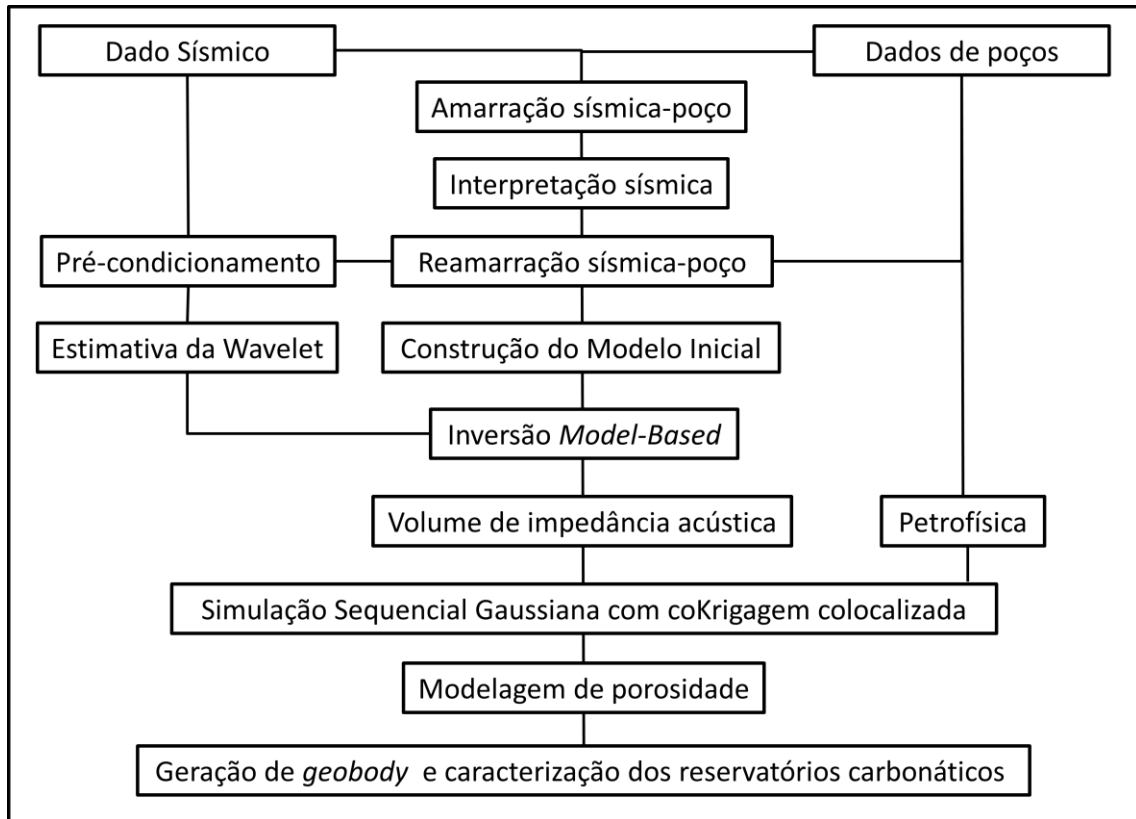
Dado Sísmico

Dados de poços

Amarração sísmica-poço

Interpretação sísmica

Pré-condicionamento

Reamarração sísmica-poço

Estimativa da Wavelet

Construção do Modelo Inicial

Inversão *Model-Based*

Volume de impedância acústica

Petrofísica

Simulação Sequencial Gaussiana com coKrigagem colocalizada

Modelagem de porosidade

Geração de *geobody* e caracterização dos reservatórios carbonáticos